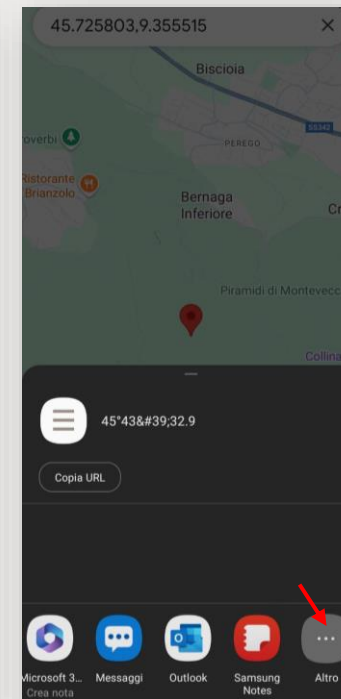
45.725803,9.355515

×

Biscioia

PEREGO

SS342

overbi

Ristorante Brianzolo

Bernaga Inferiore

Cr

Piramidi di Montevecc

Collina

45°43&#39;32.9

Copia URL

Microsoft 3...
Crea nota

Messaggi

Outlook

Samsung Notes

Altro